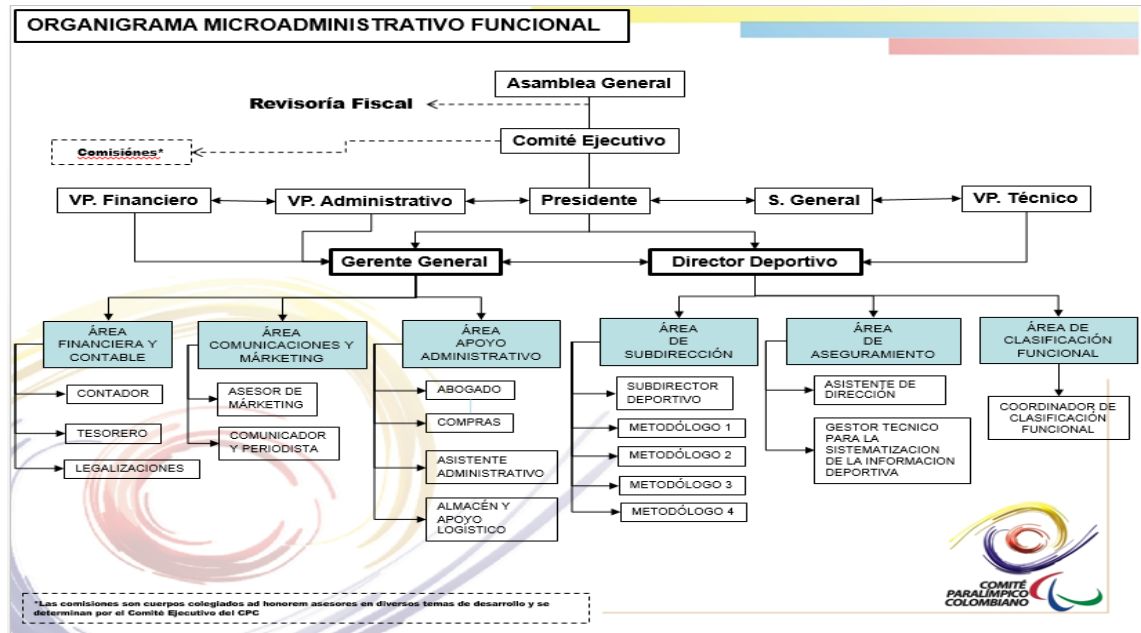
ORGANIGRAMA MICROADMINISTRATIVO FUNCIONAL

Asamblea General

Revisoría Fiscal

Comité Ejecutivo

Comisiónes*

VP. Financiero

VP. Administrativo

Presidente

S. General

VP. Técnico

Gerente General

Director Deportivo

ÁREA FINANCIERA Y CONTABLE

CONTADOR

TESORERO

LEGALIZACIONES

ÁREA COMUNICACIONES Y MÁRKETING

ASESOR DE MÁRKETING

COMUNICADOR Y PERIODISTA

ÁREA APOYO ADMINISTRATIVO

ABOGADO

COMPRAS

ASISTENTE ADMINISTRATIVO

ALMACÉN Y APOYO LOGÍSTICO

ÁREA DE SUBDIRECCIÓN

SUBDIRECTOR DEPORTIVO

METODÓLOGO 1

METODÓLOGO 2

METODÓLOGO 3

METODÓLOGO 4

ÁREA DE ASEGURAMIENTO

ASISTENTE DE DIRECCIÓN

GESTOR TECNICO PARA LA SISTEMATIZACION DE LA INFORMACION DEPORTIVA

ÁREA DE CLASIFICACIÓN FUNCIONAL

COORDINADOR DE CLASIFICACIÓN FUNCIONAL

*Las comisiones son cuerpos colegiados ad honorem asesores en diversos temas de desarrollo y se determinan por el Comité Ejecutivo del CPC

COMITÉ PARALÍMPICO COLOMBIANO